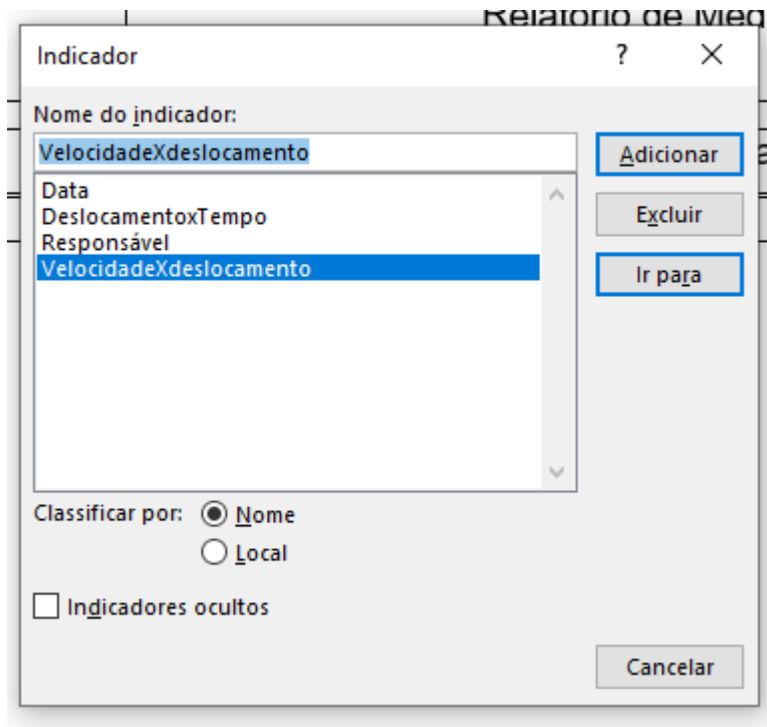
Relatório de Med

Indicador

?

Nome do indicador:

VelocidadeXdeslocamento

Adicionar

Excluir

Ir para

Data
DeslocamentoxTempo
Responsável
VelocidadeXdeslocamento

Classificar por: Nome
Local

Indicadores ocultos

Cancelar